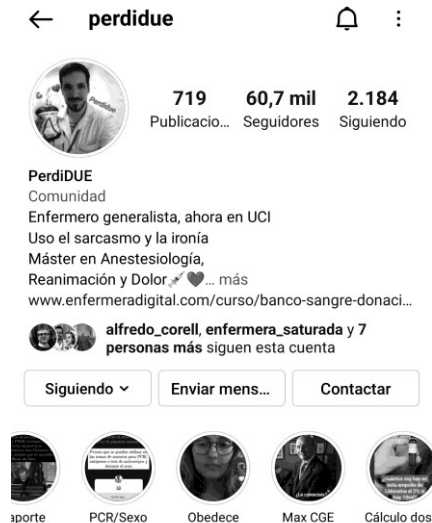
← perdidue

Perdidue

719 Publicacio...
60,7 mil Seguidores
2.184 Siguiendo

PerdiDUE
Comunidad
Enfermero generalista, ahora en UCI
Uso el sarcasmo y la ironía
Máster en Anestesiología,
Reanimación y Dolor 💉🖤... más
www.enfermeradigital.com/curso/banco-sangre-donaci...

alfredo_corell, enfermera_saturada y 7 personas más siguen esta cuenta

Siguiendo ˅
Enviar mens...
Contactar

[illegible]porte
PCR/Sexo
Obedece
Max CGE
Cálculo dos